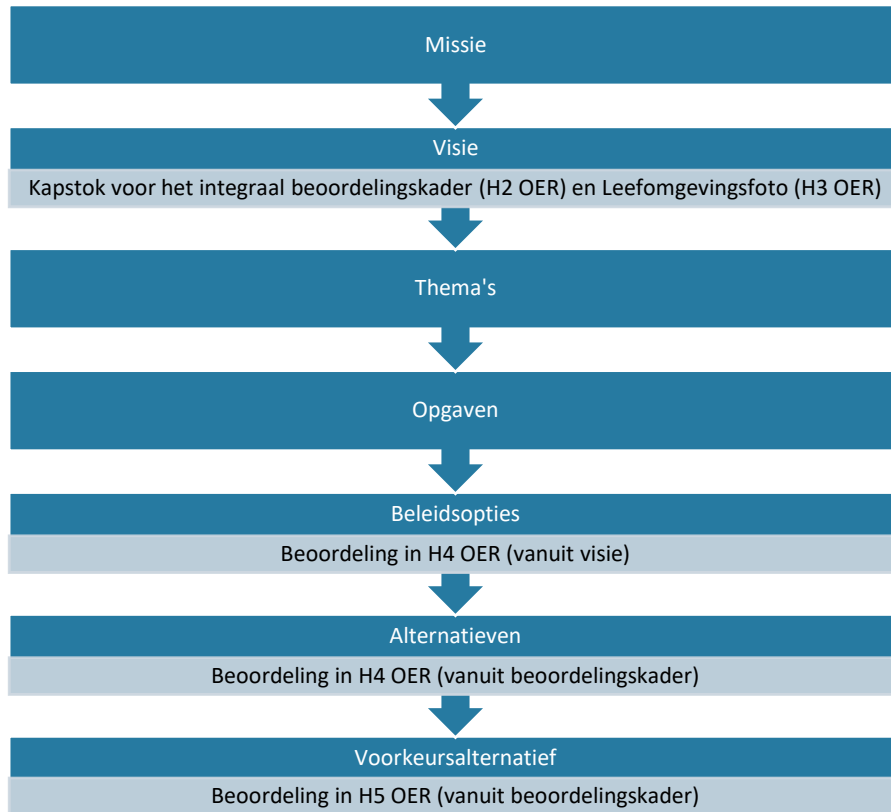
Missie

Visie

Kapstok voor het integraal beoordelingskader (H2 OER) en Leefomgevingsfoto (H3 OER)

Thema's

Opgaven

Beleidsopties

Beoordeling in H4 OER (vanuit visie)

Alternatieven

Beoordeling in H4 OER (vanuit beoordelingskader)

Voorkeursalternatief

Beoordeling in H5 OER (vanuit beoordelingskader)